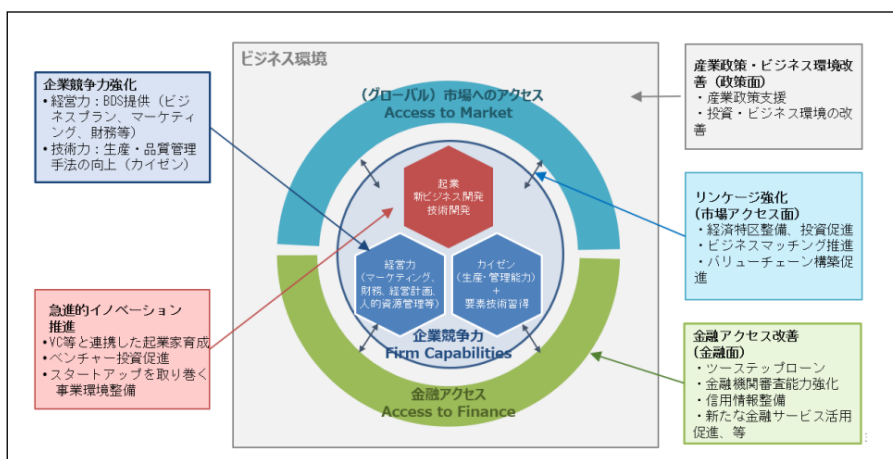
ビジネス環境

企業競争力強化
・経営力：BDS提供（ビジネスプラン、マーケティング、財務等）
・技術力：生産・品質管理手法の向上（カイゼン）

（グローバル）市場へのアクセス
Access to Market

産業政策・ビジネス環境改善（政策面）
・産業政策支援
・投資・ビジネス環境の改善

起業
新ビジネス開発
技術開発

リンケージ強化
（市場アクセス面）
・経済特区整備、投資促進
・ビジネスマッチング推進
・バリューチェーン構築促進

経営力
（マーケティング、財務、経営計画、人的資源管理等）

カイゼン
（生産・管理能力）
＋
要素技術習得

急進的イノベーション推進
・VC等と連携した起業家育成
・ベンチャー投資促進
・スタートアップを取り巻く事業環境整備

企業競争力
Firm Capabilities

金融アクセス
Access to Finance

金融アクセス改善
（金融面）
・ツーステップローン
・金融機関審査能力強化
・信用情報整備
・新たな金融サービス活用促進、等